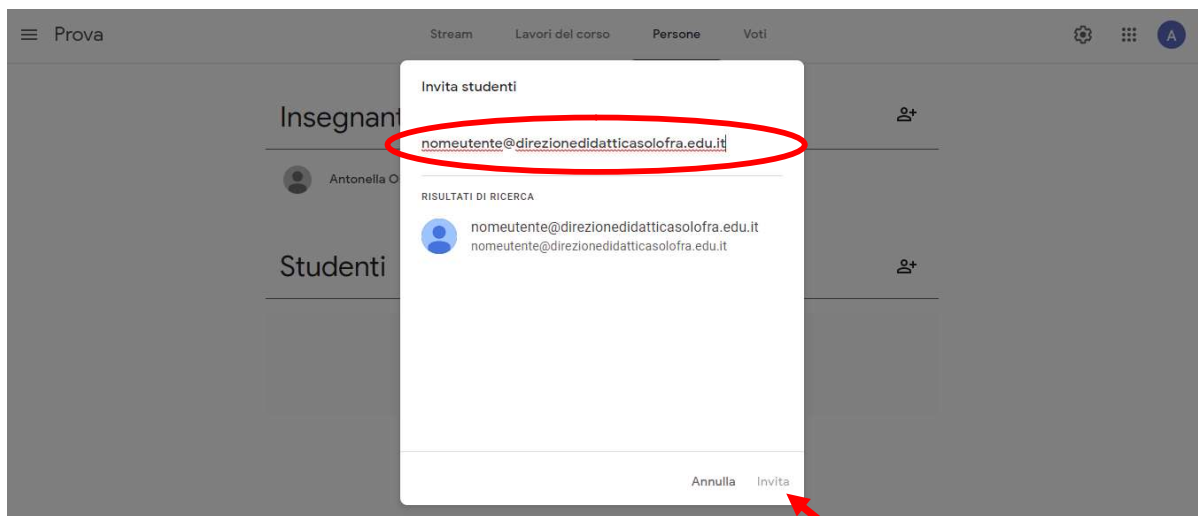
Prova

Stream Lavori del corso Persone Voti

A

Insegnant

Antonella O

Studenti

Invita studenti

nomeutente@direzionedidatticasolofra.edu.it

RISULTATI DI RICERCA

nomeutente@direzionedidatticasolofra.edu.it
nomeutente@direzionedidatticasolofra.edu.it

Annulla Invita